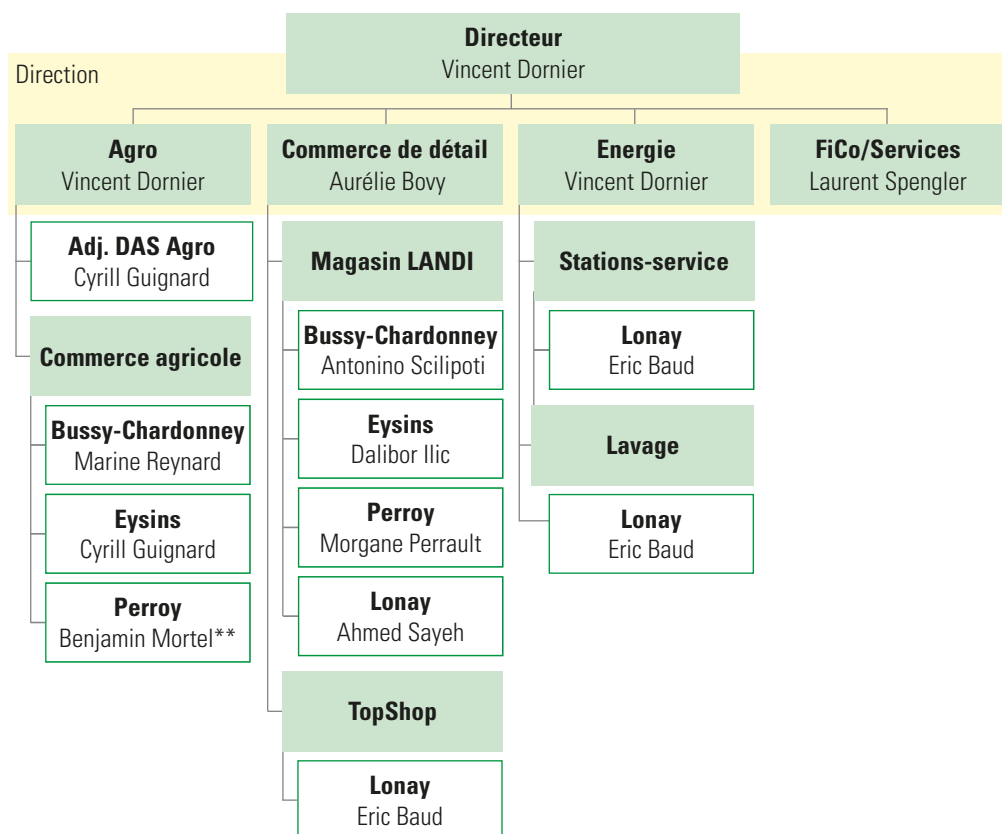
**Directeur**
Vincent Dornier

Direction

**Agro**
Vincent Dornier

**Adj. DAS Agro**
Cyrill Guignard

**Commerce agricole**

**Bussy-Chardonney**
Marine Reynard

**Eysins**
Cyrill Guignard

**Perroy**
Benjamin Mortel**

**Commerce de détail**
Aurélie Bovy

**Magasin LANDI**

**Bussy-Chardonney**
Antonino Scilipoti

**Eysins**
Dalibor Ilic

**Perroy**
Morgane Perrault

**Lonay**
Ahmed Sayeh

**TopShop**

**Lonay**
Eric Baud

**Energie**
Vincent Dornier

**Stations-service**

**Lonay**
Eric Baud

**Lavage**

**Lonay**
Eric Baud

**FiCo/Services**
Laurent Spengler